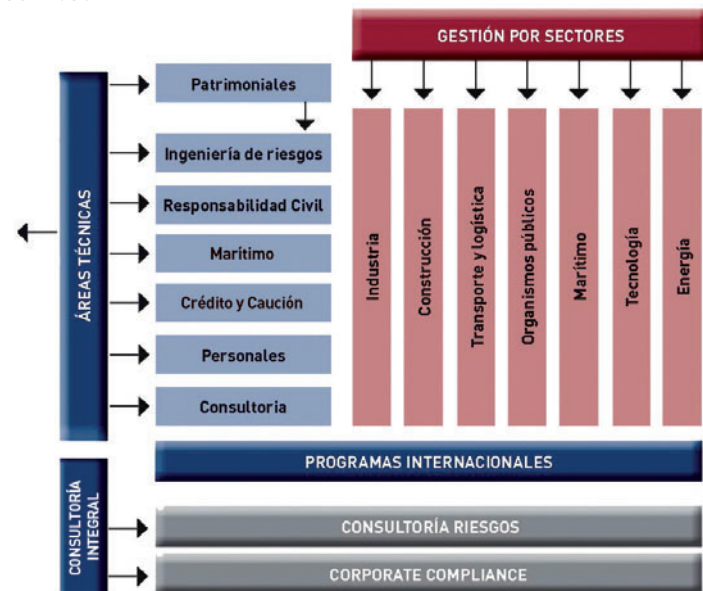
GESTIÓN POR SECTORES

ÁREAS TÉCNICAS

Patrimoniales

Ingeniería de riesgos

Responsabilidad Civil

Marítimo

Crédito y Caución

Personales

Consultoría

Industria

Construcción

Transporte y logística

Organismos públicos

Marítimo

Tecnología

Energía

PROGRAMAS INTERNACIONALES

CONSULTORÍA INTEGRAL

CONSULTORÍA RIESGOS

CORPORATE COMPLIANCE